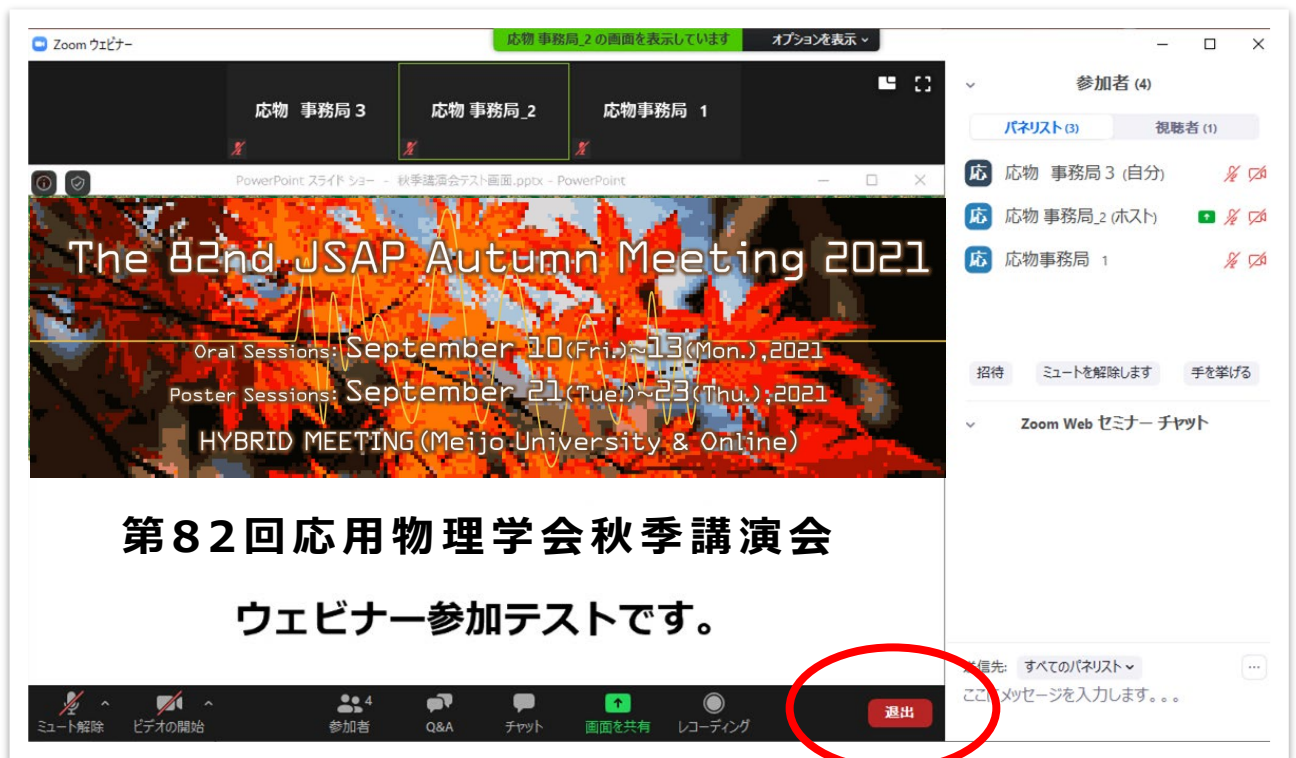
Zoom ウェビナー

応物 事務局_2 の画面を表示しています

オプションを表示

応物 事務局 3

応物 事務局_2

応物事務局 1

PowerPoint スライド ショー - 秋季講演会テスト画面.pptx - PowerPoint

The 82nd JSAP Autumn Meeting 2021

Oral Sessions: September 10(Fri.)~13(Mon.),2021

Poster Sessions: September 21(Tue.)~23(Thu.),2021

HYBRID MEETING(Meijo University & Online)

第82回応用物理学会秋季講演会

ウェビナー参加テストです。

ミュート解除

ビデオの開始

参加者 4

Q&A

チャット

画面を共有

レコーディング

退出

参加者 (4)

パネリスト (3)

視聴者 (1)

応物 事務局 3 (自分)

応物 事務局_2 (ホスト)

応物事務局 1

招待

ミュートを解除します

手を挙げる

Zoom Web セミナー チャット

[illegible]信先: すべてのパネリスト

ここ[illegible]メッセージを入力します。。。